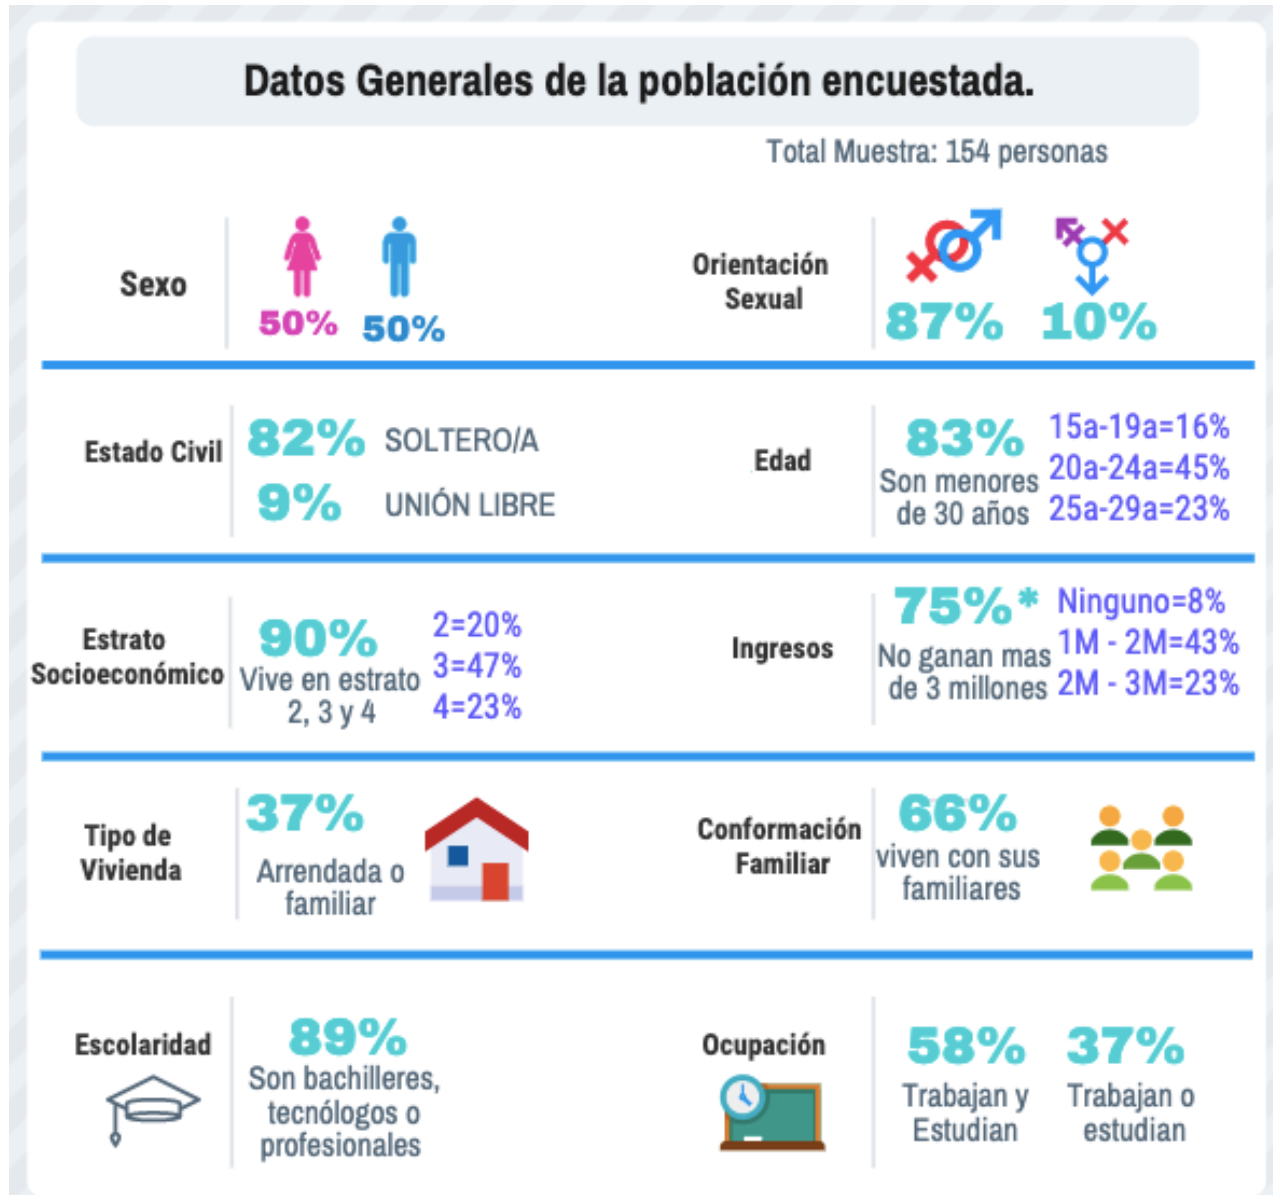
Datos Generales de la población encuestada.

Total Muestra: 154 personas

Sexo

50% 50%

Orientación Sexual

87% 10%

Estado Civil

82% SOLTERO/A

9% UNIÓN LIBRE

Edad

83% Son menores de 30 años

15a-19a=16%
20a-24a=45%
25a-29a=23%

Estrato Socioeconómico

90% Vive en estrato 2, 3 y 4

2=20%
3=47%
4=23%

Ingresos

75%* No ganan mas de 3 millones

Ninguno=8%
1M - 2M=43%
2M - 3M=23%

Tipo de Vivienda

37% Arrendada o familiar

Conformación Familiar

66% viven con sus familiares

Escolaridad

89% Son bachilleres, tecnólogos o profesionales

Ocupación

58% Trabajan y Estudian

37% Trabajan o estudian